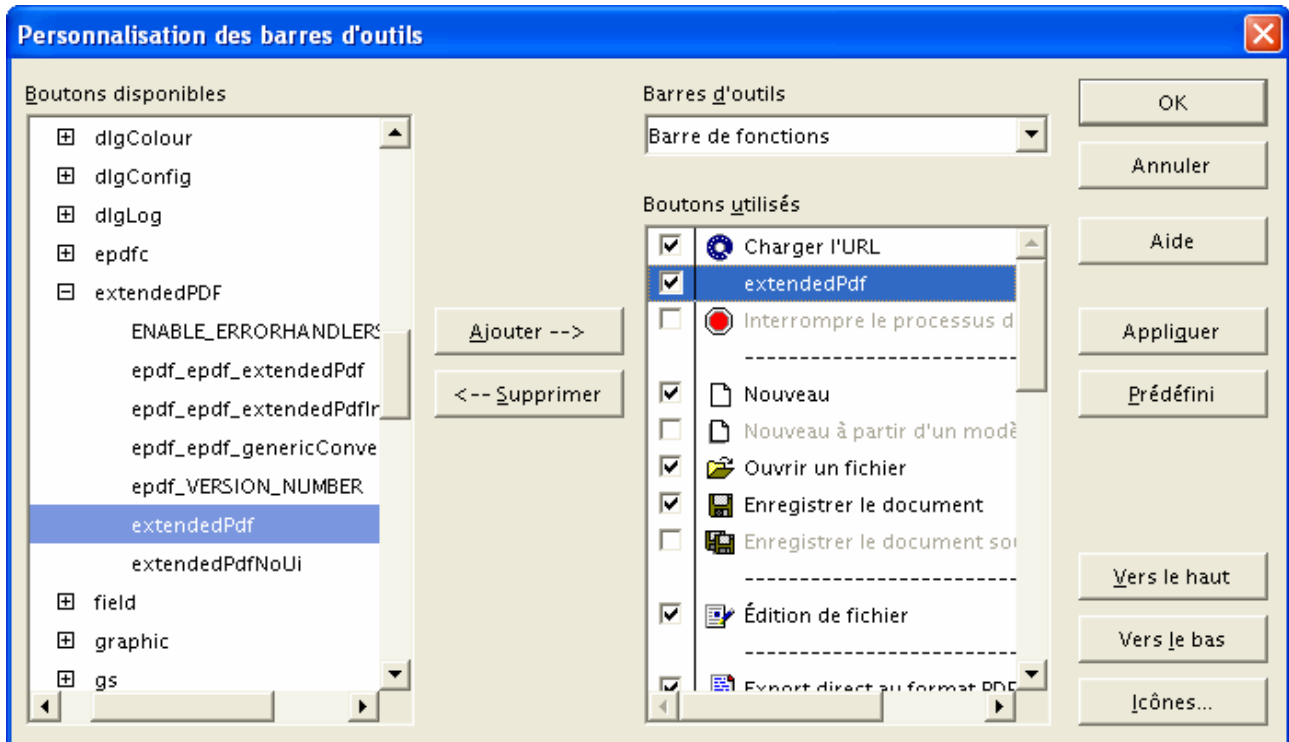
Personnalisation des barres d'outils

Boutons disponibles

dlgColour
dlgConfig
dlgLog
epdfc
extendedPDF
ENABLE_ERRORHANDLERS
epdf_epdf_extendedPdf
epdf_epdf_extendedPdfIn
epdf_epdf_genericConve
epdf_VERSION_NUMBER
extendedPdf
extendedPdfNoUi
field
graphic
gs

Ajouter -->
<-- Supprimer

Barres d'outils
Barre de fonctions

Boutons utilisés
Charger l'URL
extendedPdf
Interrompre le processus d
--------------------
Nouveau
Nouveau à partir d'un modè
Ouvrir un fichier
Enregistrer le document
Enregistrer le document sou
--------------------
Édition de fichier
--------------------
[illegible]

OK
Annuler
Aide
Appliquer
Prédéfini
Vers le haut
Vers le bas
Icônes...